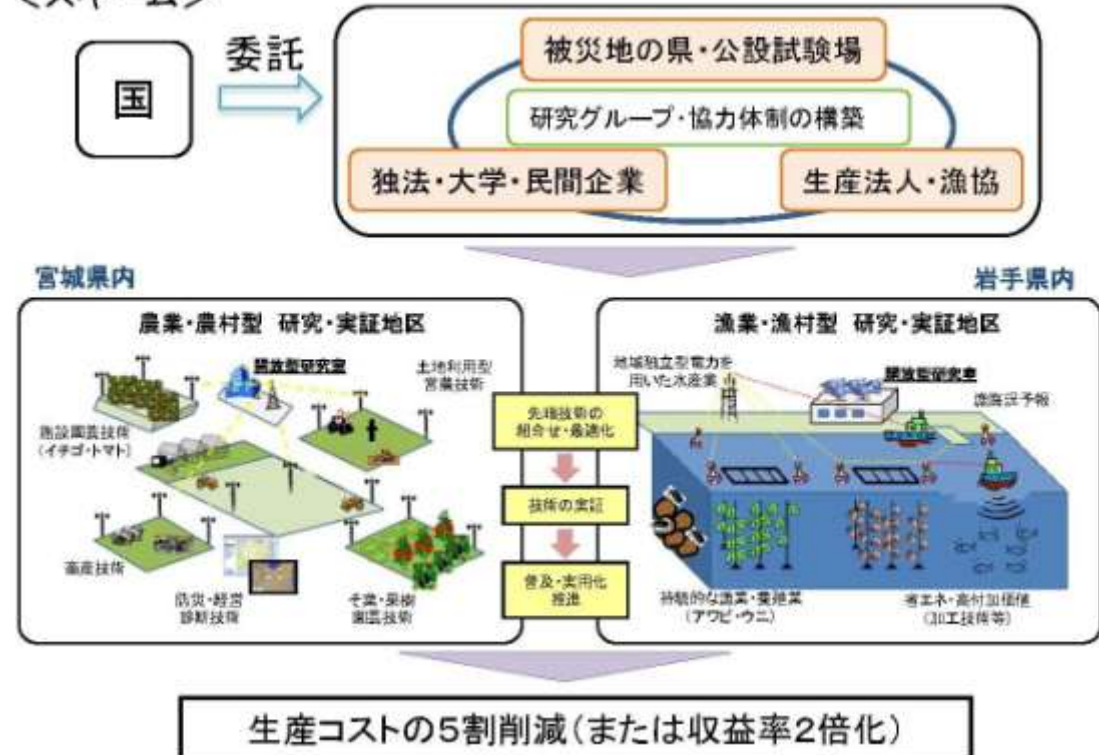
＜スキーム＞

国

委託

被災地の県・公設試験場

研究グループ・協力体制の構築

独法・大学・民間企業

生産法人・漁協

宮城県内

岩手県内

農業・農村型 研究・実証地区

開放型研究室

土地利用型営農技術

施設園芸技術（イチゴ・トマト）

畜産技術

防災・経営診断技術

果菜・果樹園芸技術

先端技術の組合せ・最適化

技術の実証

普及・実用化推進

漁業・漁村型 研究・実証地区

地域独立型電力を用いた水産業

開放型研究室

漁海況予報

持続的な漁業・養殖業（アワビ・ウニ）

省エネ・高付加価値（加工技術等）

生産コストの5割削減（または収益率2倍化）